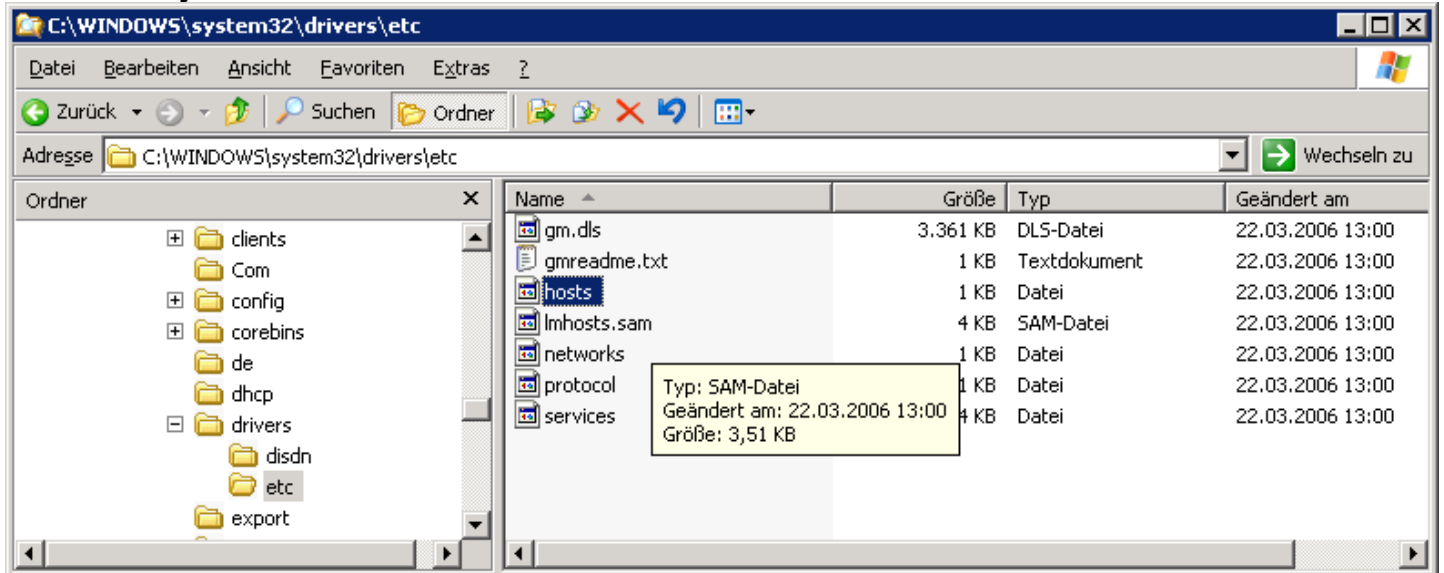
C:\WINDOWS\system32\drivers\etc

Datei Bearbeiten Ansicht Favoriten Extras ?

Zurück Suchen Ordner

Adresse C:\WINDOWS\system32\drivers\etc

Wechseln zu

Ordner

clients
Com
config
corebins
de
dhcp
drivers
disdn
etc
export

| Name | Größe | Typ | Geändert am |
|---|---|---|---|
| gm.dls | 3.361 KB | DLS-Datei | 22.03.2006 13:00 |
| gmreadme.txt | 1 KB | Textdokument | 22.03.2006 13:00 |
| hosts | 1 KB | Datei | 22.03.2006 13:00 |
| lmhosts.sam | 4 KB | SAM-Datei | 22.03.2006 13:00 |
| networks | 1 KB | Datei | 22.03.2006 13:00 |
| protocol | 1 KB | Datei | 22.03.2006 13:00 |
| services | 4 KB | Datei | 22.03.2006 13:00 |

Typ: SAM-Datei
Geändert am: 22.03.2006 13:00
Größe: 3,51 KB